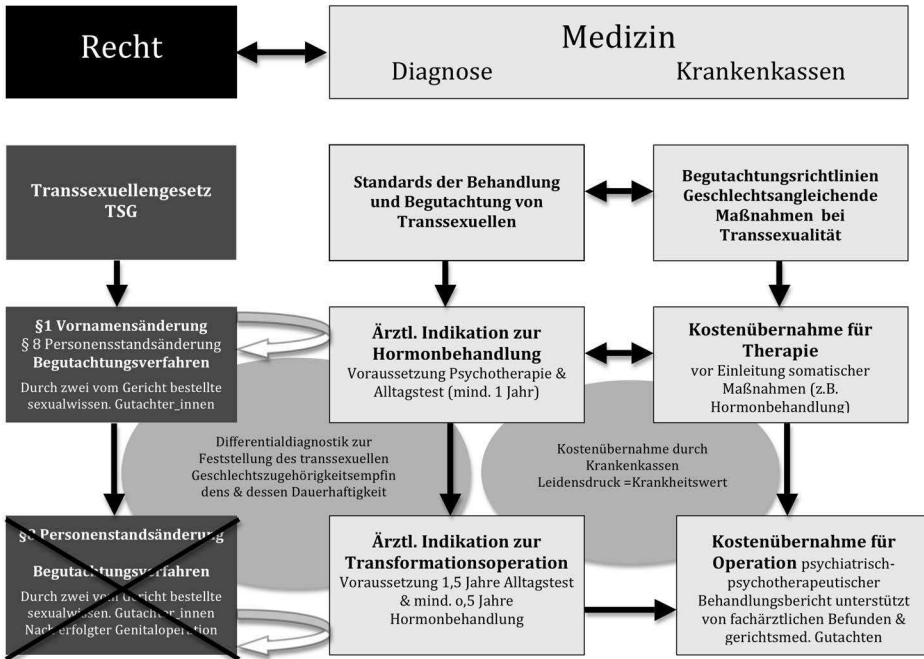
Recht

Medizin
Diagnose Krankenkassen

Transsexuellengesetz
TSG

Standards der Behandlung und Begutachtung von Transsexuellen

Begutachtungsrichtlinien Geschlechtsangleichende Maßnahmen bei Transsexualität

§1 Vornamensänderung
§ 8 Personensstandsänderung
Begutachtungsverfahren
Durch zwei vom Gericht bestellte sexualwissen. Gutachter_innen

Ärztl. Indikation zur Hormonbehandlung
Voraussetzung Psychotherapie & Alltagstest (mind. 1 Jahr)

Kostenübernahme für Therapie
vor Einleitung somatischer Maßnahmen (z.B. Hormonbehandlung)

Differentialdiagnostik zur Feststellung des transsexuellen Geschlechtszugehörigkeitsempfindens & dessen Dauerhaftigkeit

Kostenübernahme durch Krankenkassen
Leidensdruck =Krankheitswert

§8 Personenstandsänderung
Begutachtungsverfahren
Durch zwei vom Gericht bestellte sexualwissen. Gutachter_innen
Nach erfolgter Genitaloperation

Ärztl. Indikation zur Transformationsoperation
Voraussetzung 1,5 Jahre Alltagstest & mind. o,5 Jahre Hormonbehandlung

Kostenübernahme für Operation psychiatrisch-psychotherapeutischer Behandlungsbericht unterstützt von fachärztlichen Befunden & gerichtsmed. Gutachten